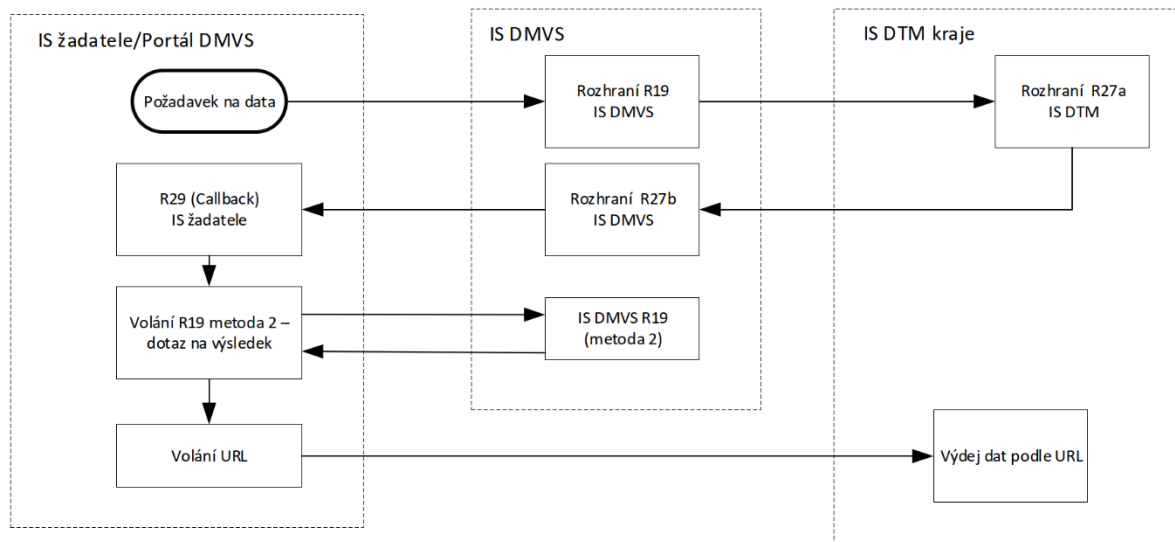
IS žadatele/Portál DMVS

IS DMVS

IS DTM kraje

Požadavek na data

Rozhraní R19
IS DMVS

Rozhraní R27a
IS DTM

R29 (Callback)
IS žadatele

Rozhraní R27b
IS DMVS

Volání R19 metoda 2 – dotaz na výsledek

IS DMVS R19
(metoda 2)

Volání URL

Výdej dat podle URL